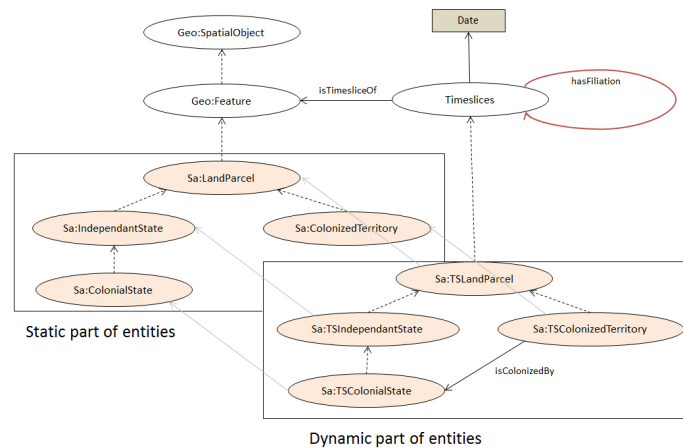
Date

Geo:SpatialObject

hasFiliation

Geo:Feature

isTimesliceOf

Timeslices

Sa:LandParcel

Sa:IndependantState

Sa:ColonizedTerritory

Sa:ColonialState

Sa:TSLandParcel

Static part of entities

Sa:TSIndependantState

Sa:TSColonizedTerritory

isColonizedBy

Sa:TSColonialState

Dynamic part of entities